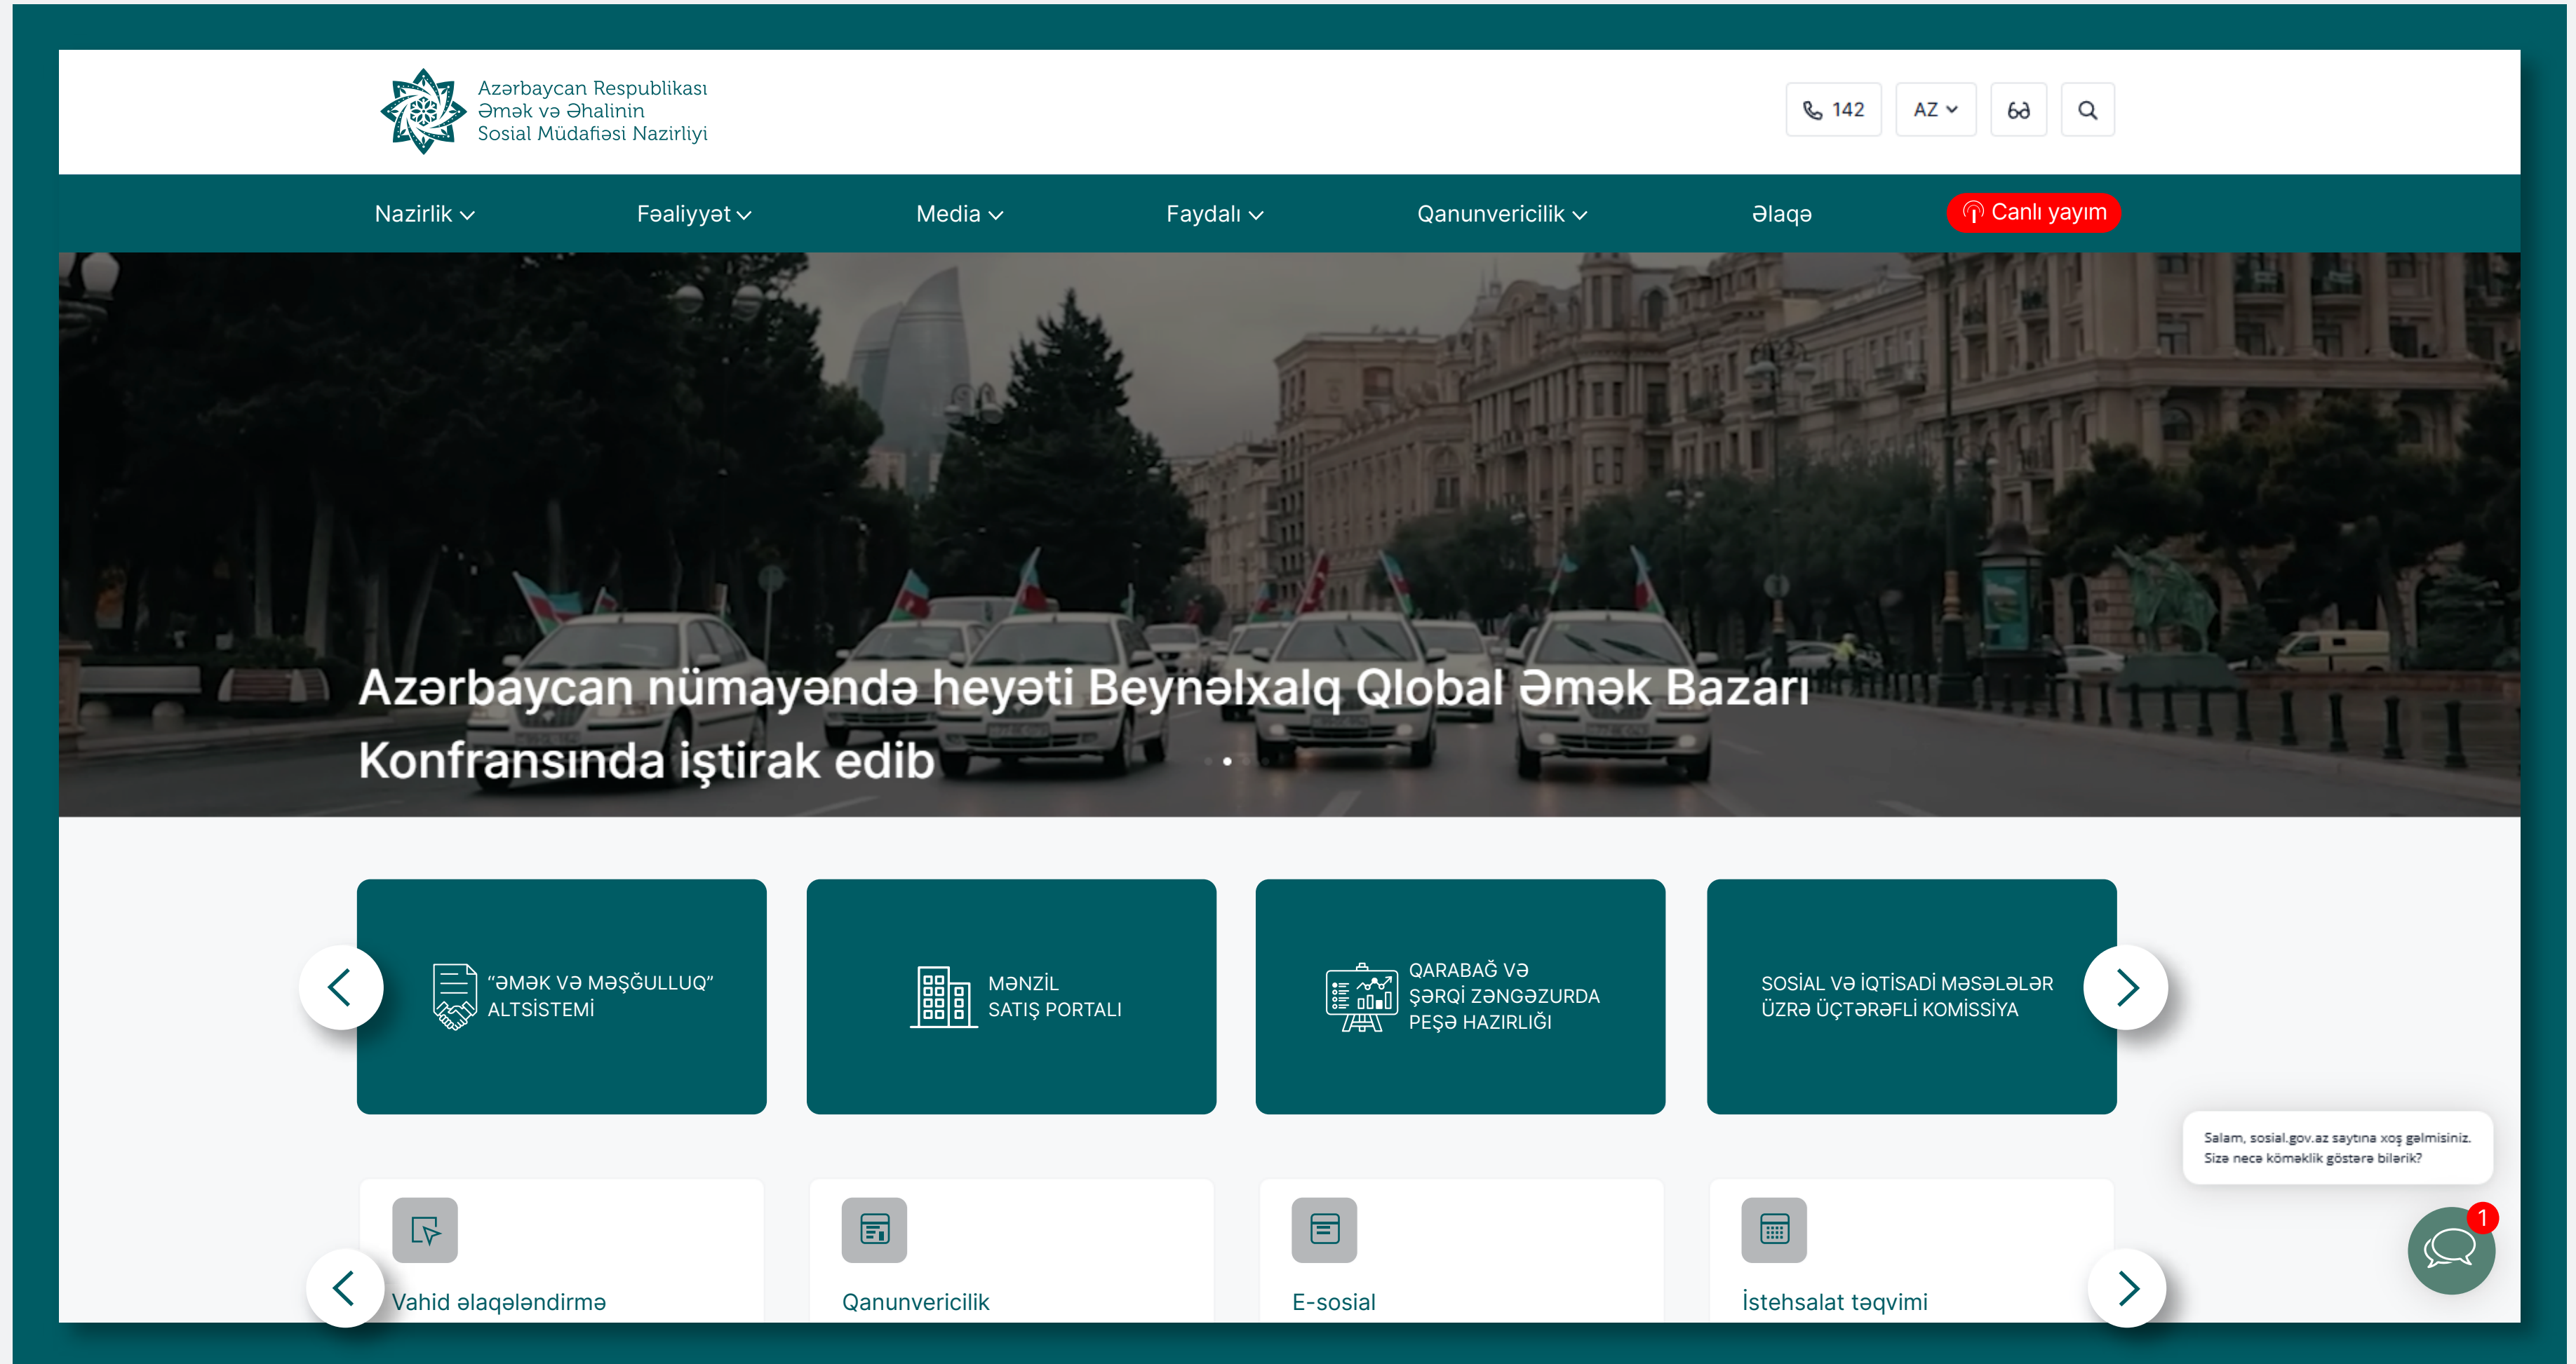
Azərbaycan Respublikası
Əmək və Əhalinin
Sosial Müdafiəsi Nazirliyi

142 AZ

Nazirlik Fəaliyyət Media Faydalı Qanunvericilik Əlaqə Canlı yayım

Azərbaycan nümayəndə heyəti Beynəlxalq Qlobal Əmək Bazarı Konfransında iştirak edib

"ƏMƏK VƏ MƏŞĞULLUQ" ALTSİSTEMİ

MƏNZİL SATIŞ PORTALI

QARABAĞ VƏ ŞƏRQİ ZƏNGƏZURDA PEŞƏ HAZIRLIĞI

SOSİAL VƏ İQTİSADİ MƏSƏLƏLƏR ÜZRƏ ÜÇTƏRƏFLİ KOMİSSİYA

Salam, sosial.gov.az saytına xoş gəlmisiniz. Sizə necə köməklik göstərə bilərik?

1

Vahid əlaqələndirmə

Qanunvericilik

E-sosial

İstehsalat təqvimi